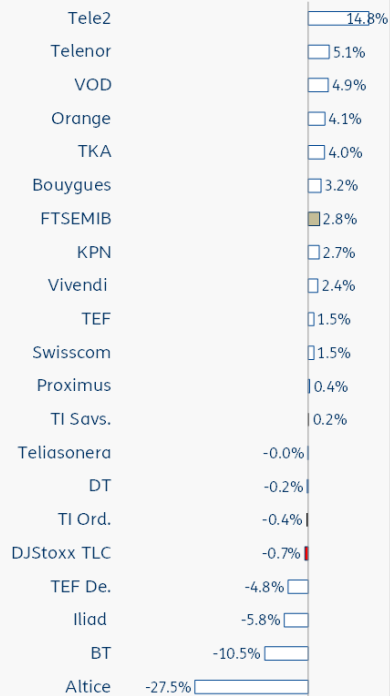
| | |
|---|---|
| Tele2 | 14.8% |
| Telenor | 5.1% |
| VOD | 4.9% |
| Orange | 4.1% |
| TKA | 4.0% |
| Bouygues | 3.2% |
| FTSEMIB | 2.8% |
| KPN | 2.7% |
| Vivendi | 2.4% |
| TEF | 1.5% |
| Swisscom | 1.5% |
| Proximus | 0.4% |
| TI Savs. | 0.2% |
| Teliasonera | -0.0% |
| DT | -0.2% |
| TI Ord. | -0.4% |
| DJStoxx TLC | -0.7% |
| TEF De. | -4.8% |
| Iliad | -5.8% |
| BT | -10.5% |
| Altice | -27.5% |